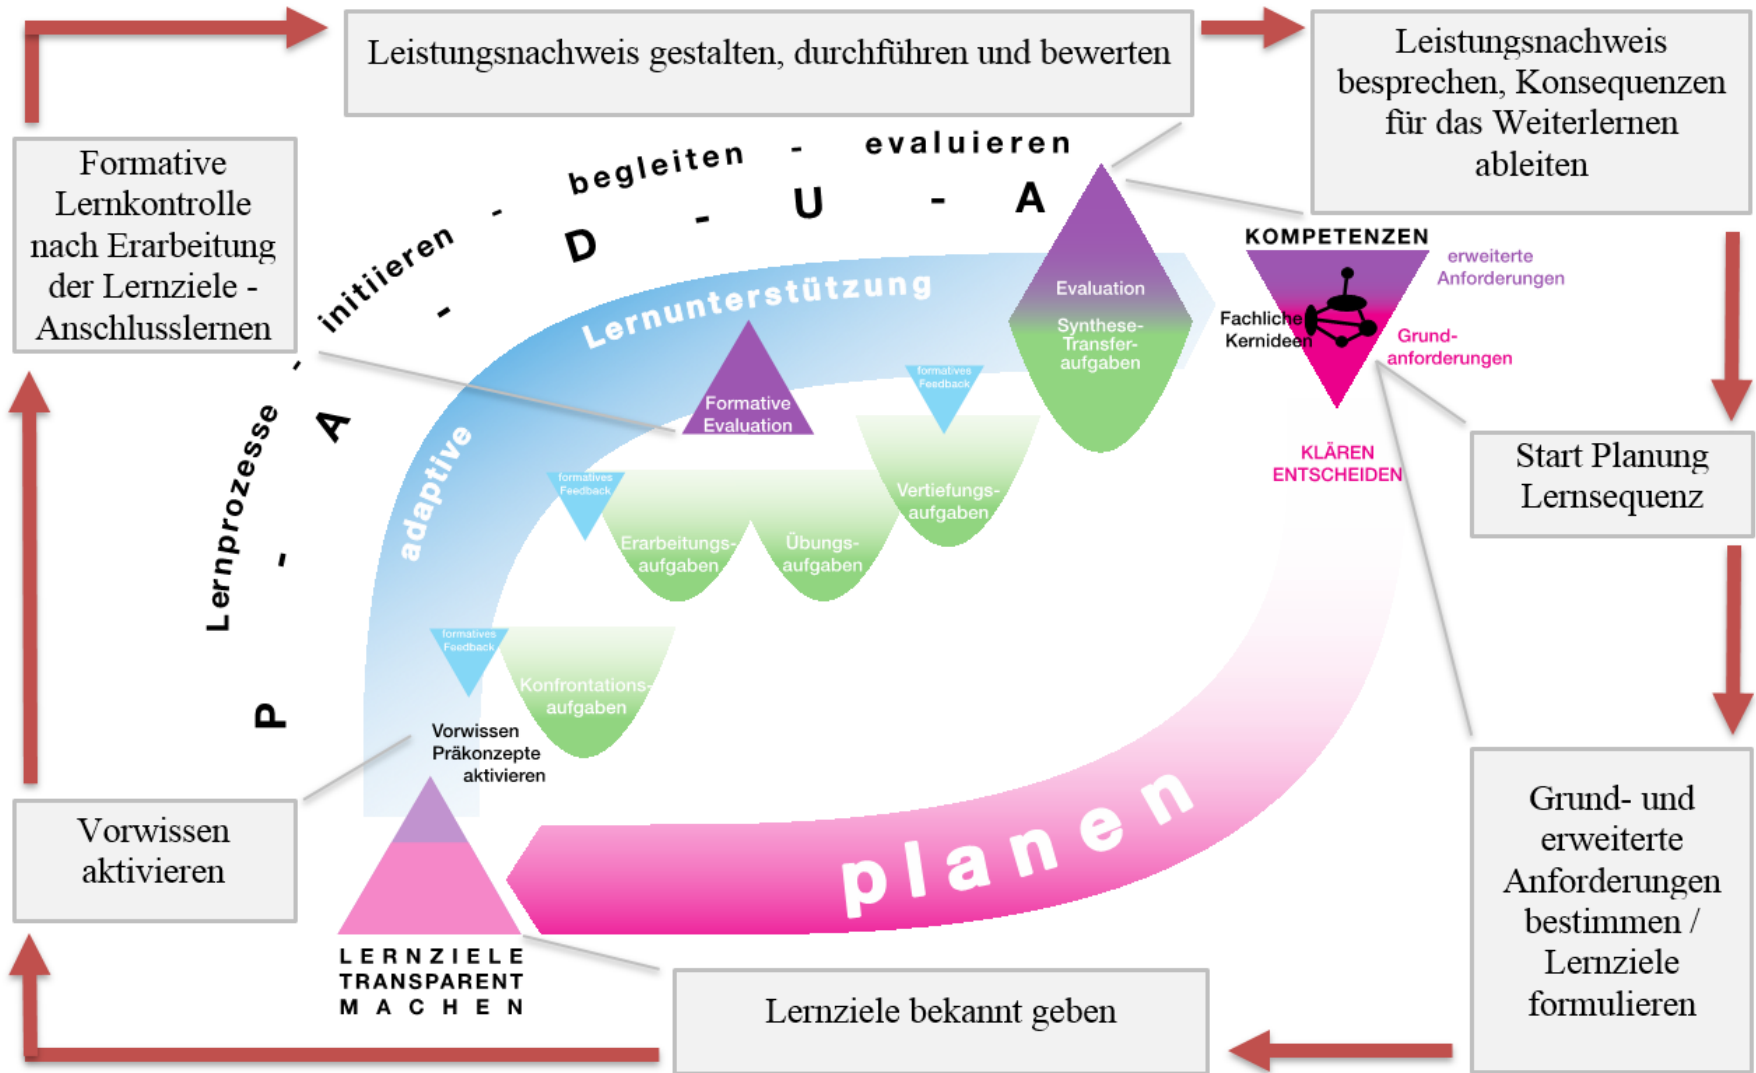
Leistungsnachweis gestalten, durchführen und bewerten

Leistungsnachweis besprechen, Konsequenzen für das Weiterlernen ableiten

Formative Lernkontrolle nach Erarbeitung der Lernziele - Anschlusslernen

P - A - D - U - A

Lernprozesse - initiieren - begleiten - evaluieren

Lernunterstützung

adaptive

Evaluation

Synthese-Transfer-aufgaben

KOMPETENZEN

erweiterte Anforderungen

Fachliche Kernideen

Grund-anforderungen

Formative Evaluation

formatives Feedback

Vertiefungs-aufgaben

formatives Feedback

Erarbeitungs-aufgaben

Übungs-aufgaben

KLÄREN ENTSCHEIDEN

Start Planung Lernsequenz

formatives Feedback

Konfrontations-aufgaben

Vorwissen Präkonzepte aktivieren

Vorwissen aktivieren

planen

Grund- und erweiterte Anforderungen bestimmen / Lernziele formulieren

LERNZIELE TRANSPARENT MACHEN

Lernziele bekannt geben